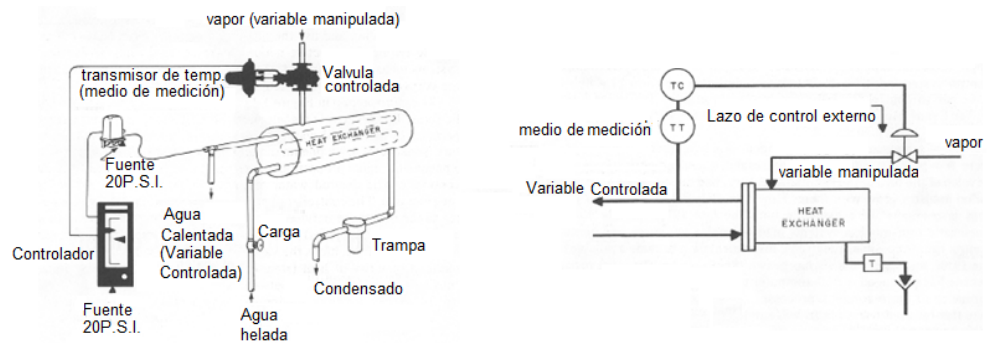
vapor (variable manipulada)

transmisor de temp. (medio de medición)

Valvula controlada

HEAT EXCHANGER

Fuente 20P.S.I.

Agua Calentada (Variable Controlada)

Carga

Trampa

Controlador

Condensado

Fuente 20P.S.I.

Agua helada

TC

TT

medio de medición

Lazo de control externo

vapor

variable manipulada

Variable Controlada

HEAT EXCHANGER

T